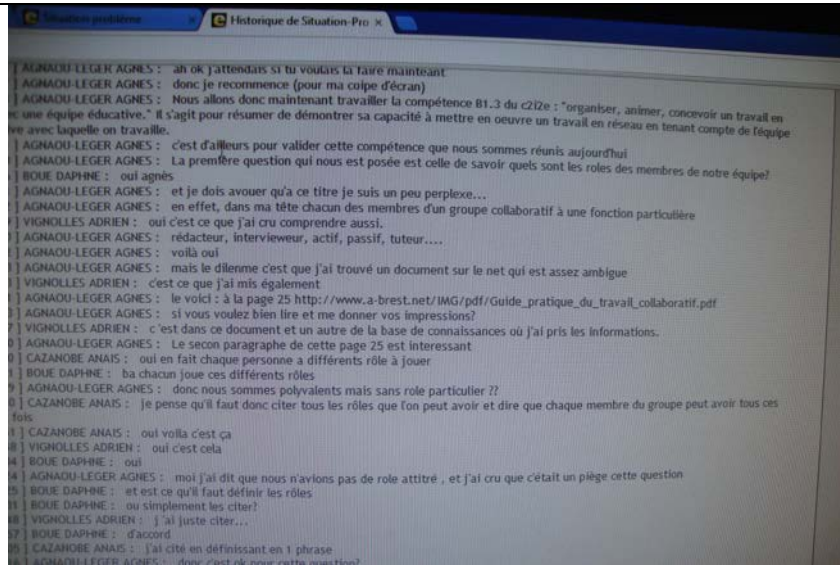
Situation problème ×
Historique de Situation-Pro ×

] AGNAOU-LEGER AGNES : ah ok j'attendais si tu voulais la faire maintenant
] AGNAOU-LEGER AGNES : donc je recommence (pour ma coipe d'écran)
] AGNAOU-LEGER AGNES : Nous allons donc maintenant travailler la compétence B1.3 du c2i2e : "organiser, animer, concevoir un travail en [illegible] une équipe éducative." Il s'agit pour résumer de démontrer sa capacité à mettre en oeuvre un travail en réseau en tenant compte de l'équipe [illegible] avec laquelle on travaille.
] AGNAOU-LEGER AGNES : c'est d'ailleurs pour valider cette compétence que nous sommes réunis aujourd'hui
] AGNAOU-LEGER AGNES : La première question qui nous est posée est celle de savoir quels sont les roles des membres de notre équipe?
] BOUE DAPHNE : oui agnès
] AGNAOU-LEGER AGNES : et je dois avouer qu'a ce titre je suis un peu perplexe...
] AGNAOU-LEGER AGNES : en effet, dans ma tête chacun des membres d'un groupe collaboratif à une fonction particulière
] VIGNOLLES ADRIEN : oui c'est ce que j'ai cru comprendre aussi.
] AGNAOU-LEGER AGNES : rédacteur, intervieweur, actif, passif, tuteur....
] AGNAOU-LEGER AGNES : voilà oui
] AGNAOU-LEGER AGNES : mais le dilemme c'est que j'ai trouvé un document sur le net qui est assez ambigue
] VIGNOLLES ADRIEN : c'est ce que j'ai mis également
] AGNAOU-LEGER AGNES : le voici : à la page 25 http://www.a-brest.net/IMG/pdf/Guide_pratique_du_travail_collaboratif.pdf
] AGNAOU-LEGER AGNES : si vous voulez bien lire et me donner vos impressions?
7] VIGNOLLES ADRIEN : c'est dans ce document et un autre de la base de connaissances où j'ai pris les informations.
0] AGNAOU-LEGER AGNES : Le secon paragraphe de cette page 25 est interessant
0] CAZANOBE ANAIS : oui en fait chaque personne a différents rôle à jouer
1] BOUE DAPHNE : ba chacun joue ces différents rôles
9] AGNAOU-LEGER AGNES : donc nous sommes polyvalents mais sans role particulier ??
0] CAZANOBE ANAIS : je pense qu'il faut donc citer tous les rôles que l'on peut avoir et dire que chaque membre du groupe peut avoir tous ces fois
1] CAZANOBE ANAIS : oui voila c'est ça
8] VIGNOLLES ADRIEN : oui c'est cela
4] BOUE DAPHNE : oui
4] AGNAOU-LEGER AGNES : moi j'ai dit que nous n'avions pas de role attitré , et j'ai cru que c'était un piège cette question
5] BOUE DAPHNE : et est ce qu'il faut définir les rôles
1] BOUE DAPHNE : ou simplement les citer?
8] VIGNOLLES ADRIEN : j'ai juste citer...
7] BOUE DAPHNE : d'accord
] CAZANOBE ANAIS : j'ai cité en définissant en 1 phrase
] AGNAOU-LEGER AGNES : donc c'est ok pour cette question?